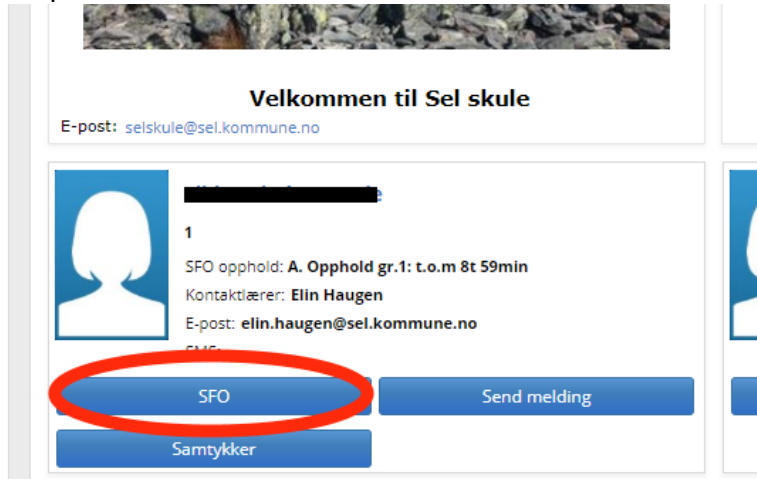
Velkommen til Sel skule

E-post: selskule@sel.kommune.no

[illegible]

1

SFO opphold: A. Opphold gr.1: t.o.m 8t 59min

Kontaktlærer: Elin Haugen

E-post: elin.haugen@sel.kommune.no

SMS: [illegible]

SFO

Send melding

Samtykker